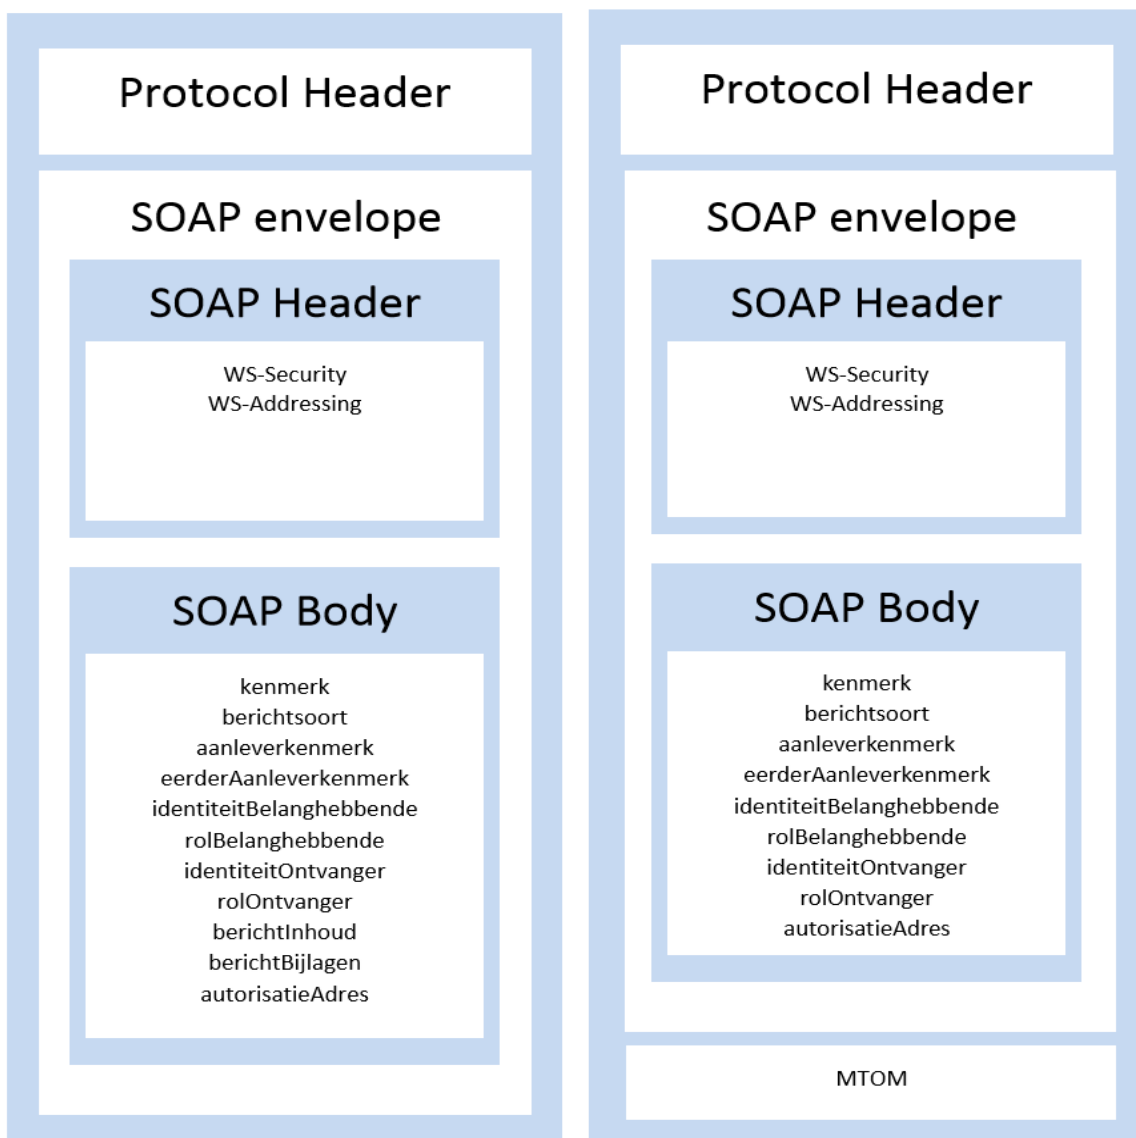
Protocol Header

SOAP envelope

SOAP Header

WS-Security
WS-Addressing

SOAP Body

kenmerk
berichtsoort
aanleverkenmerk
eerderAanleverkenmerk
identiteitBelanghebbende
rolBelanghebbende
identiteitOntvanger
rolOntvanger
berichtInhoud
berichtBijlagen
autorisatieAdres

Protocol Header

SOAP envelope

SOAP Header

WS-Security
WS-Addressing

SOAP Body

kenmerk
berichtsoort
aanleverkenmerk
eerderAanleverkenmerk
identiteitBelanghebbende
rolBelanghebbende
identiteitOntvanger
rolOntvanger
autorisatieAdres

MTOM